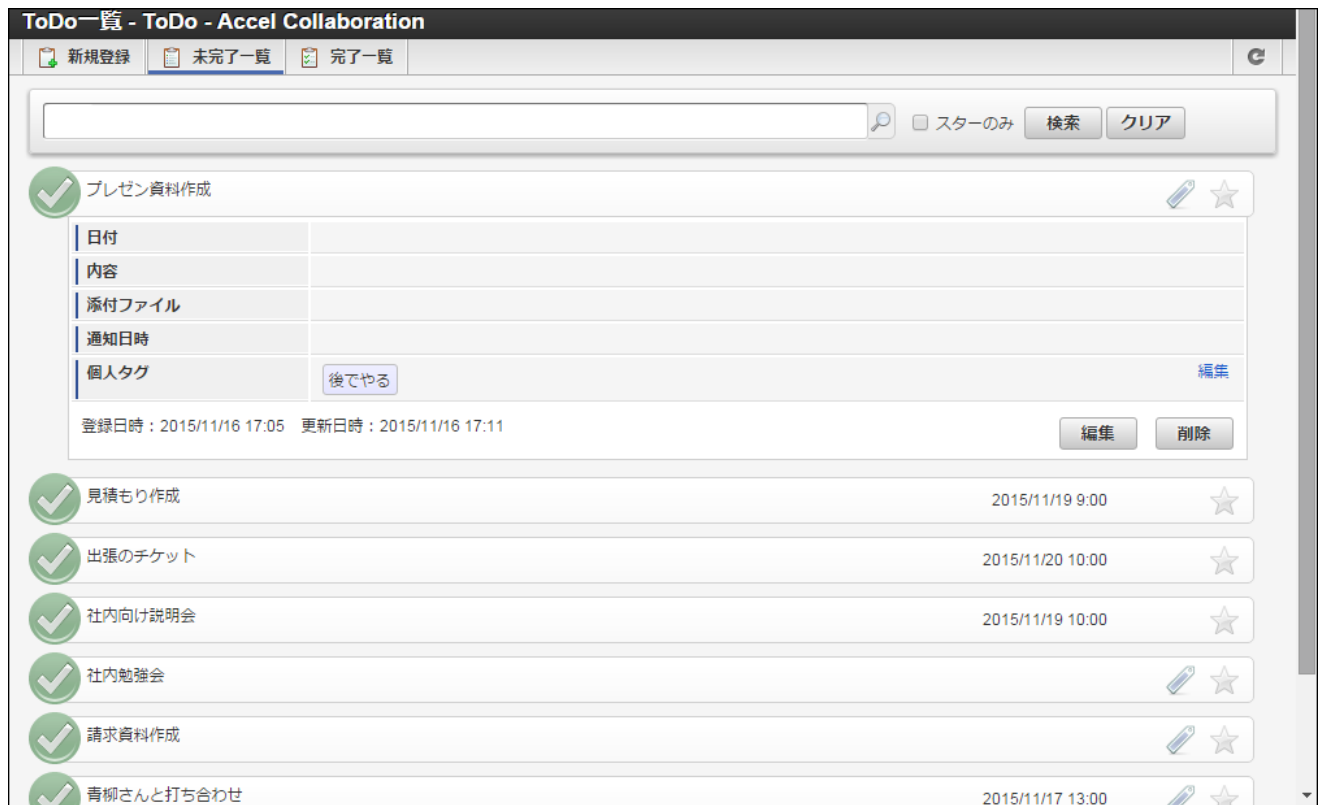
ToDo一覧 - ToDo - Accel Collaboration

新規登録 | 未完了一覧 | 完了一覧

スターのみ 検索 クリア

プレゼン資料作成

| 日付 | |
|---|---|
| 内容 | |
| 添付ファイル | |
| 通知日時 | |
| 個人タグ | 後でやる 編集 |

登録日時：2015/11/16 17:05 更新日時：2015/11/16 17:11

編集 削除

見積もり作成 2015/11/19 9:00

出張のチケット 2015/11/20 10:00

社内向け説明会 2015/11/19 10:00

社内勉強会

請求資料作成

青柳さんと打ち合わせ 2015/11/17 13:00